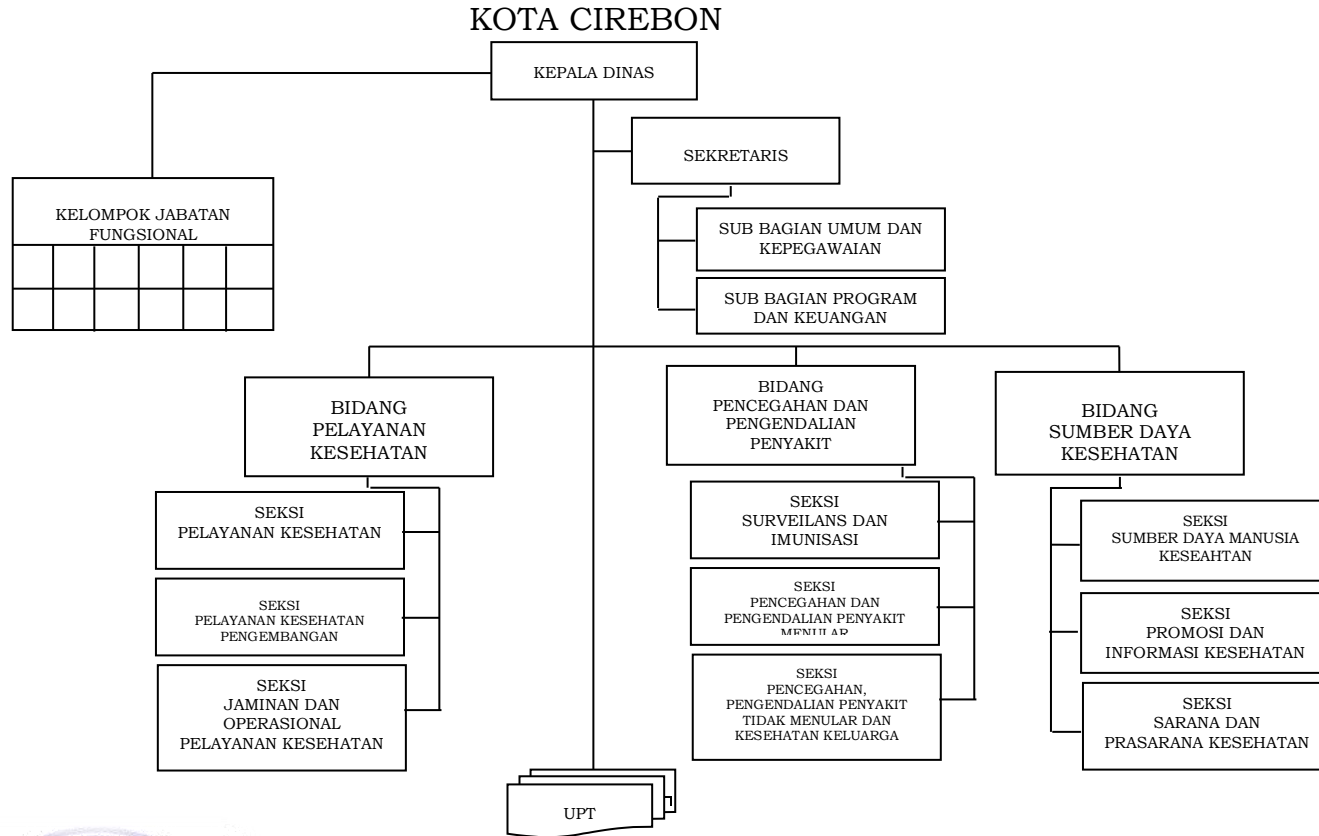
KOTA CIREBON

KEPALA DINAS

SEKRETARIS

KELOMPOK JABATAN FUNGSIONAL

SUB BAGIAN UMUM DAN KEPEGAWAIAN

SUB BAGIAN PROGRAM DAN KEUANGAN

BIDANG PELAYANAN KESEHATAN

SEKSI PELAYANAN KESEHATAN

SEKSI PELAYANAN KESEHATAN PENGEMBANGAN

SEKSI JAMINAN DAN OPERASIONAL PELAYANAN KESEHATAN

BIDANG PENCEGAHAN DAN PENGENDALIAN PENYAKIT

SEKSI SURVEILANS DAN IMUNISASI

SEKSI PENCEGAHAN DAN PENGENDALIAN PENYAKIT MENULAR

SEKSI PENCEGAHAN, PENGENDALIAN PENYAKIT TIDAK MENULAR DAN KESEHATAN KELUARGA

BIDANG SUMBER DAYA KESEHATAN

SEKSI SUMBER DAYA MANUSIA KESEAHTAN

SEKSI PROMOSI DAN INFORMASI KESEHATAN

SEKSI SARANA DAN PRASARANA KESEHATAN

UPT